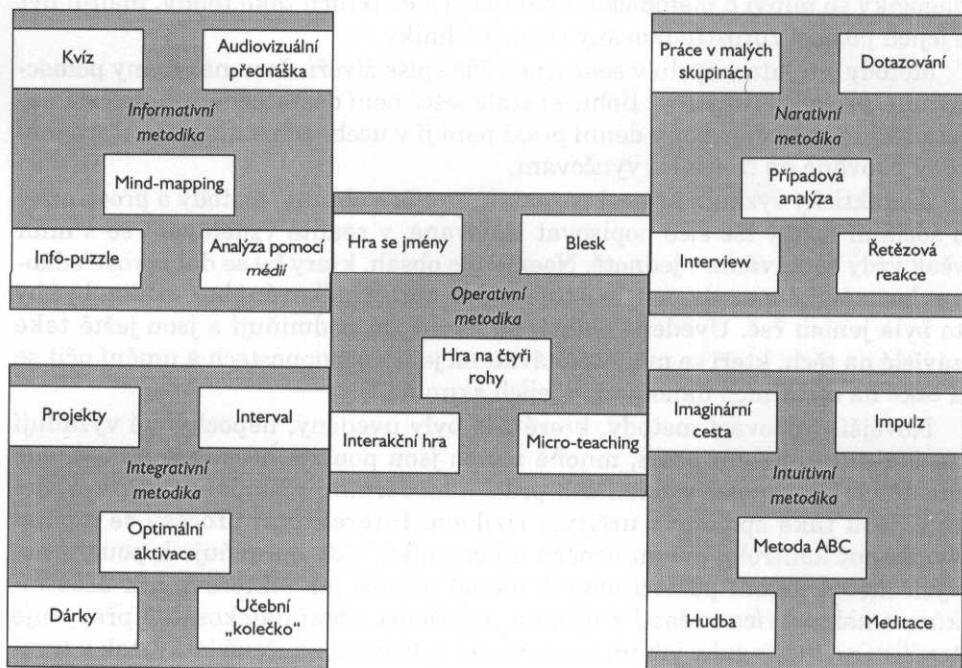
Kvíz

Audiovizuální přednáška

Informativní metodika

Mind-mapping

Info-puzzle

Analýza pomocí médií

Práce v malých skupinách

Dotazování

Narativní metodika

Případová analýza

Interview

Řetězová reakce

Hra se jmény

Blesk

Operativní metodika

Hra na čtyři rohy

Interakční hra

Micro-teaching

Projekty

Interval

Integrativní metodika

Optimální aktivace

Dárky

Učební „kolečko"

Imaginární cesta

Impulz

Intuitivní metodika

Metoda ABC

Hudba

Meditace